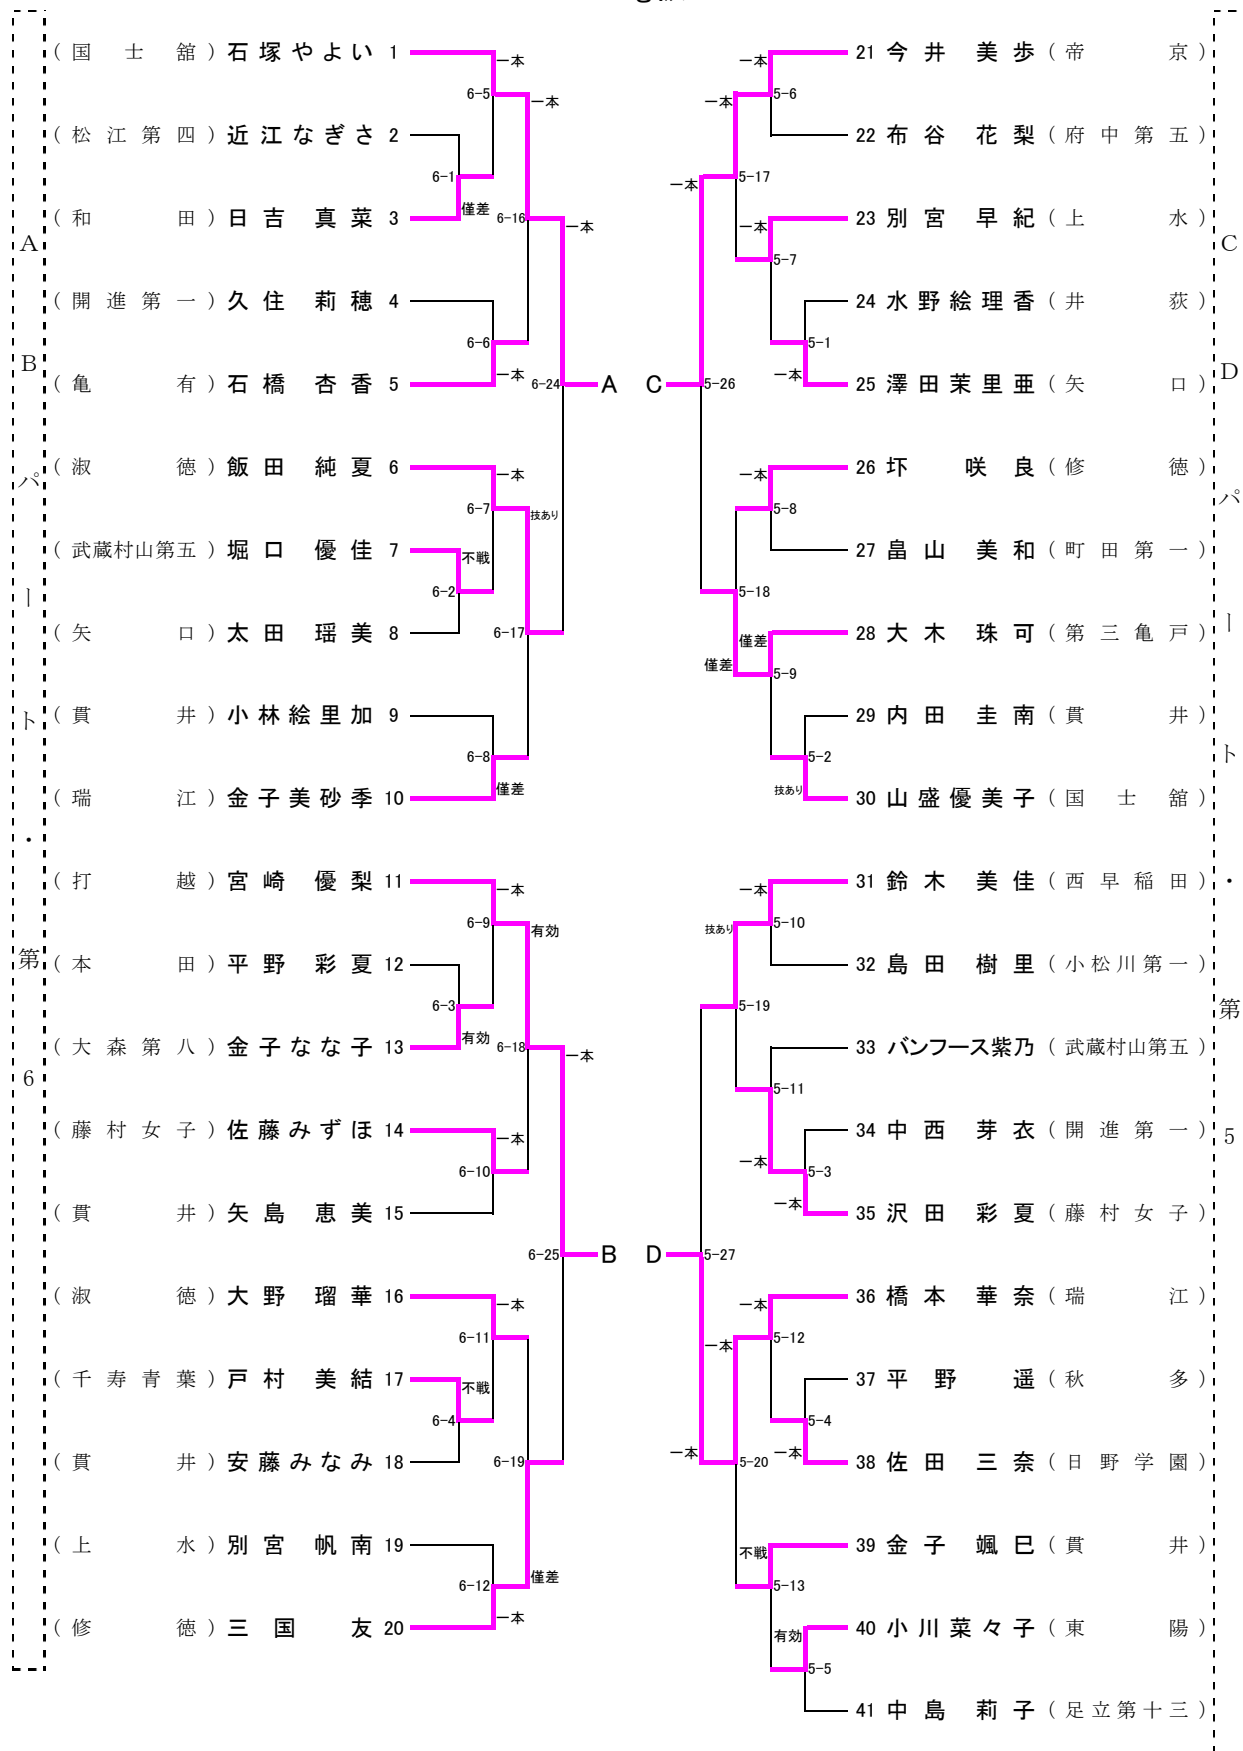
A
B
パ
ー
ト
・
第
6

（国士舘）石塚やよい 1
（松江第四）近江なぎさ 2
（和田）日吉真菜 3
（開進第一）久住莉穂 4
（亀有）石橋杏香 5
（淑徳）飯田純夏 6
（武蔵村山第五）堀口優佳 7
（矢口）太田瑶美 8
（貫井）小林絵里加 9
（瑞江）金子美砂季 10
（打越）宮崎優梨 11
（本田）平野彩夏 12
（大森第八）金子ななこ 13
（藤村女子）佐藤みずほ 14
（貫井）矢島恵美 15
（淑徳）大野瑠華 16
（千寿青葉）戸村美結 17
（貫井）安藤みなみ 18
（上水）別宮帆南 19
（修徳）三国友 20

6-5 一本
6-1 僅差
6-16 一本
一本
6-6 一本
6-24
A
6-7 一本
抜あり
6-2 不戦
6-17
6-8 僅差
6-9 一本
有効
6-3 有効
6-18 一本
6-10 一本
6-25
B
6-11 一本
6-4 不戦
6-19
6-12 僅差
一本

C
D
パ
ー
ト
・
第
5

21 今井美歩（帝京）
22 布谷花梨（府中第五）
23 別宮早紀（上水）
24 水野絵理香（井荻）
25 澤田茉里亜（矢口）
26 圷咲良（修徳）
27 畠山美和（町田第一）
28 大木珠可（第三亀戸）
29 内田圭南（貫井）
30 山盛優美子（国士舘）
31 鈴木美佳（西早稲田）
32 島田樹里（小松川第一）
33 バンフース紫乃（武蔵村山第五）
34 中西芽衣（開進第一）
35 沢田彩夏（藤村女子）
36 橋本華奈（瑞江）
37 平野遥（秋多）
38 佐田三奈（日野学園）
39 金子颯巳（貫井）
40 小川菜々子（東陽）
41 中島莉子（足立第十三）

一本 5-6
一本
一本 5-17
一本 5-7
5-1 一本
C 5-26
一本 5-8
5-18
僅差 5-9
僅差
5-2 抜あり
一本 5-10
抜あり
5-19
5-11
5-3 一本
一本
D 5-27
一本 5-12
一本
5-4 一本
一本 5-20
不戦 5-13
有効 5-5